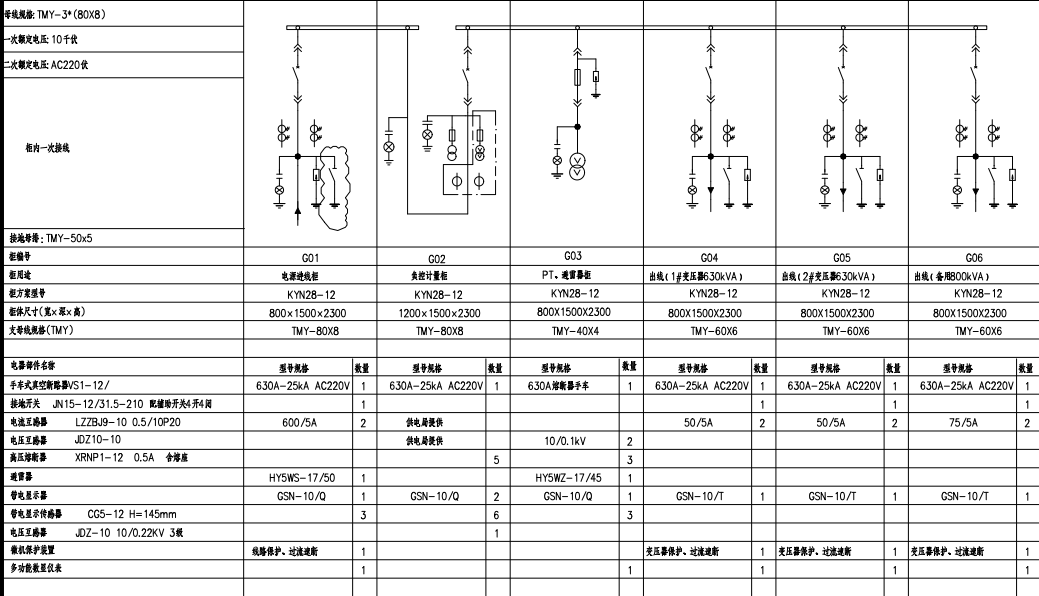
母线规格: TMY-3*(80X8)
一次额定电压: 10千伏
二次额定电压: AC220伏
柜内一次接线
接地母排: TMY-50x5

| 柜编号 | G01 | | G02 | | G03 | | G04 | | G05 | | G06 | |
|---|---|---|---|---|---|---|---|---|---|---|---|---|
| 柜用途 | 电源进线柜 | | 负控计量柜 | | PT、避雷器柜 | | 出线(1#变压器630kVA) | | 出线(2#变压器630kVA) | | 出线(备用800kVA) | |
| 柜方案型号 | KYN28-12 | | KYN28-12 | | KYN28-12 | | KYN28-12 | | KYN28-12 | | KYN28-12 | |
| 柜体尺寸(宽×深×高) | 800×1500×2300 | | 1200×1500×2300 | | 800X1500X2300 | | 800X1500X2300 | | 800X1500X2300 | | 800X1500X2300 | |
| 支母线规格(TMY) | TMY-80X8 | | TMY-80X8 | | TMY-40X4 | | TMY-60X6 | | TMY-60X6 | | TMY-60X6 | |
| 电器部件名称 | 型号规格 | 数量 | 型号规格 | 数量 | 型号规格 | 数量 | 型号规格 | 数量 | 型号规格 | 数量 | 型号规格 | 数量 |
| 手车式真空断路器VS1-12/ | 630A-25kA AC220V | 1 | 630A-25kA AC220V | 1 | 630A熔断器手车 | 1 | 630A-25kA AC220V | 1 | 630A-25kA AC220V | 1 | 630A-25kA AC220V | 1 |
| 接地开关 JN15-12/31.5-210 配辅助开关4开4闭 | | 1 | | | | | | 1 | | 1 | | 1 |
| 电流互感器 LZZBJ9-10 0.5/10P20 | 600/5A | 2 | 供电局提供 | | | | 50/5A | 2 | 50/5A | 2 | 75/5A | 2 |
| 电压互感器 JDZ10-10 | | | 供电局提供 | | 10/0.1kV | 2 | | | | | | |
| 高压熔断器 XRNP1-12 0.5A 含熔座 | | | | 5 | | 3 | | | | | | |
| 避雷器 | HY5WS-17/50 | 1 | | | HY5WZ-17/45 | 1 | | | | | | |
| 带电显示器 | GSN-10/Q | 1 | GSN-10/Q | 2 | GSN-10/Q | 1 | GSN-10/T | 1 | GSN-10/T | 1 | GSN-10/T | 1 |
| 带电显示传感器 CG5-12 H=145mm | | 3 | | 6 | | 3 | | | | | | |
| 电压互感器 JDZ-10 10/0.22KV 3级 | | | | 1 | | | | | | | | |
| 微机保护装置 | 线路保护、过流速断 | 1 | | | | | 变压器保护、过流速断 | 1 | 变压器保护、过流速断 | 1 | 变压器保护、过流速断 | 1 |
| 多功能数显仪表 | | 1 | | | | 1 | | 1 | | 1 | | 1 |